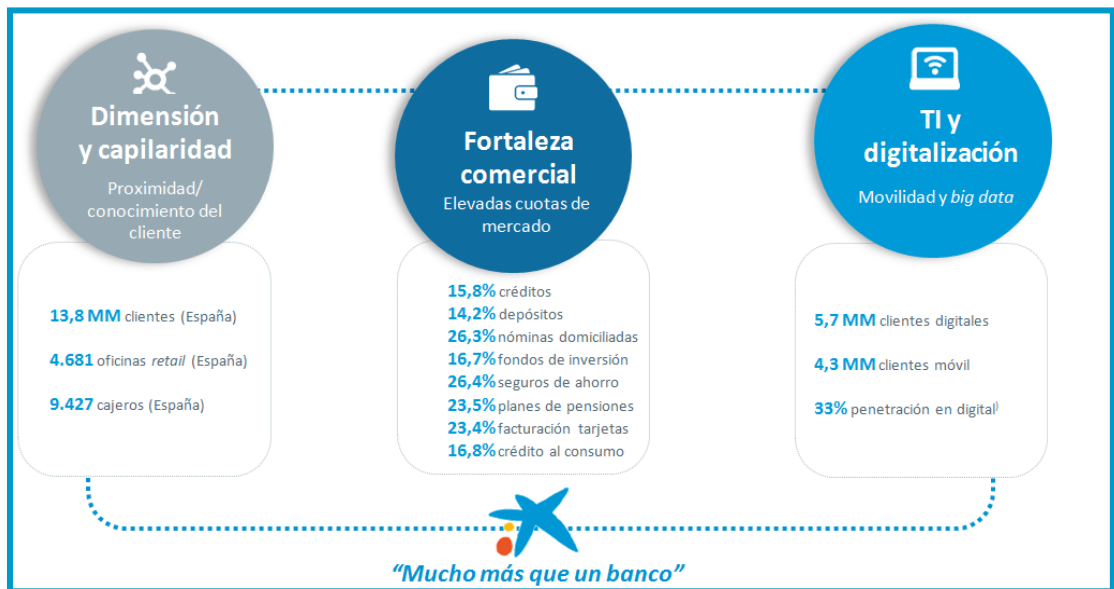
Dimensión y capilaridad

Proximidad/ conocimiento del cliente

13,8 MM clientes (España)

4.681 oficinas *retail* (España)

9.427 cajeros (España)

Fortaleza comercial

Elevadas cuotas de mercado

15,8% créditos
14,2% depósitos
26,3% nóminas domiciliadas
16,7% fondos de inversión
26,4% seguros de ahorro
23,5% planes de pensiones
23,4% facturación tarjetas
16,8% crédito al consumo

TI y digitalización

Movilidad y *big data*

5,7 MM clientes digitales

4,3 MM clientes móvil

33% penetración en digital

"Mucho más que un banco"